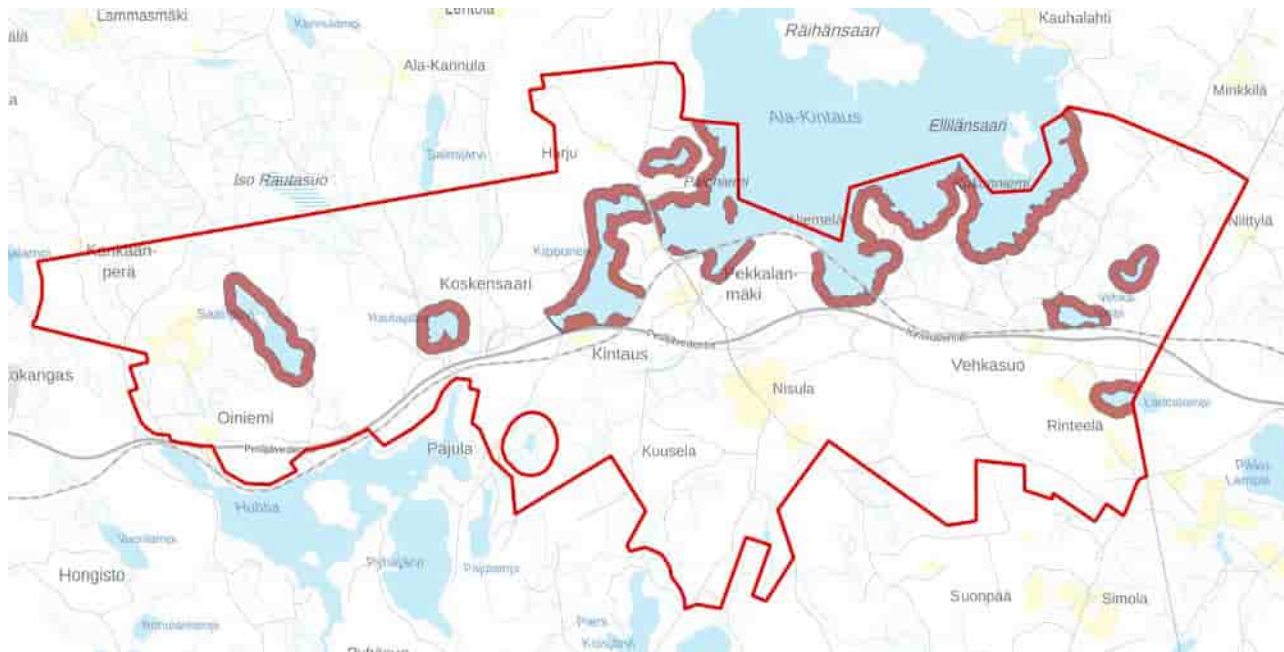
Lammasmäki
Kannusjärvi
Lentola
Kauhalahti
Räihänsaari
Ala-Kannula
Minkkilä
Ala-Kintaus
Elliläänsaari
Harju
Iso Rautasuo
Kankaanperä
Koskensaari
Pekkalanmäki
Niittylä
Kintaus
Vehkasuo
Nisula
Kokangas
Oiniemi
Rinteelä
Pajula
Kuusela
Hulttia
Hongisto
Suonpää
Simola